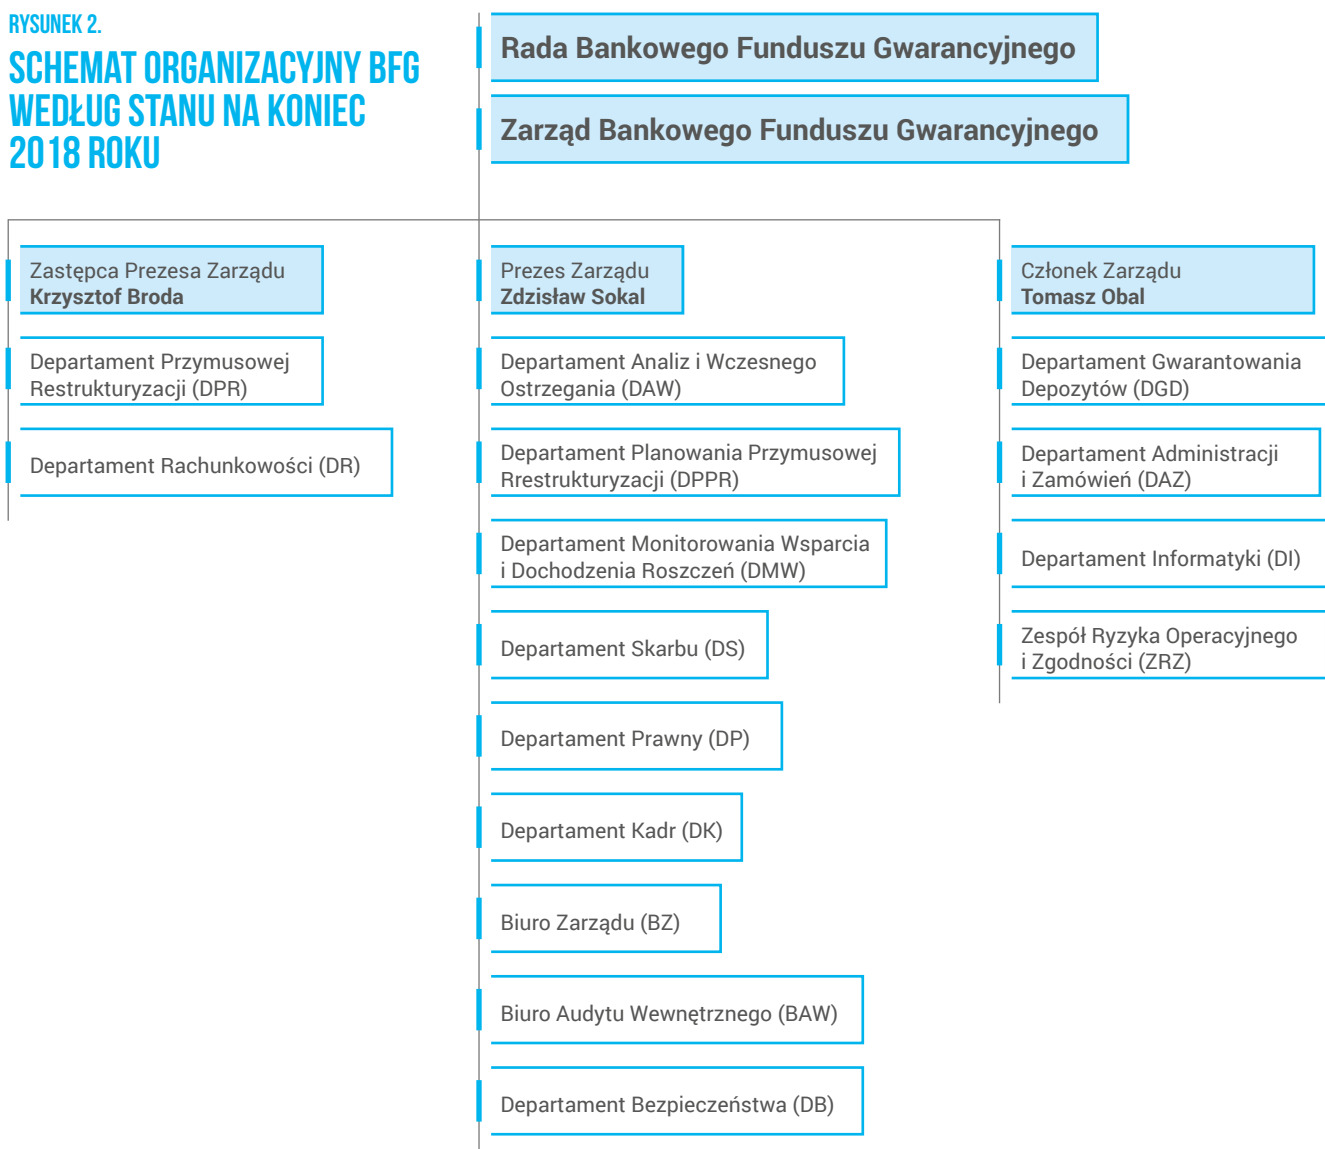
RYSUNEK 2.
SCHEMAT ORGANIZACYJNY BFG WEDŁUG STANU NA KONIEC 2018 ROKU

Rada Bankowego Funduszu Gwarancyjnego

Zarząd Bankowego Funduszu Gwarancyjnego

Zastępca Prezesa Zarządu
Krzysztof Broda

Departament Przymusowej Restrukturyzacji (DPR)

Departament Rachunkowości (DR)

Prezes Zarządu
Zdzisław Sokal

Departament Analiz i Wczesnego Ostrzegania (DAW)

Departament Planowania Przymusowej Rrestrukturyzacji (DPPR)

Departament Monitorowania Wsparcia i Dochodzenia Roszczeń (DMW)

Departament Skarbu (DS)

Departament Prawny (DP)

Departament Kadr (DK)

Biuro Zarządu (BZ)

Biuro Audytu Wewnętrznego (BAW)

Departament Bezpieczeństwa (DB)

Członek Zarządu
Tomasz Obal

Departament Gwarantowania Depozytów (DGD)

Departament Administracji i Zamówień (DAZ)

Departament Informatyki (DI)

Zespół Ryzyka Operacyjnego i Zgodności (ZRZ)